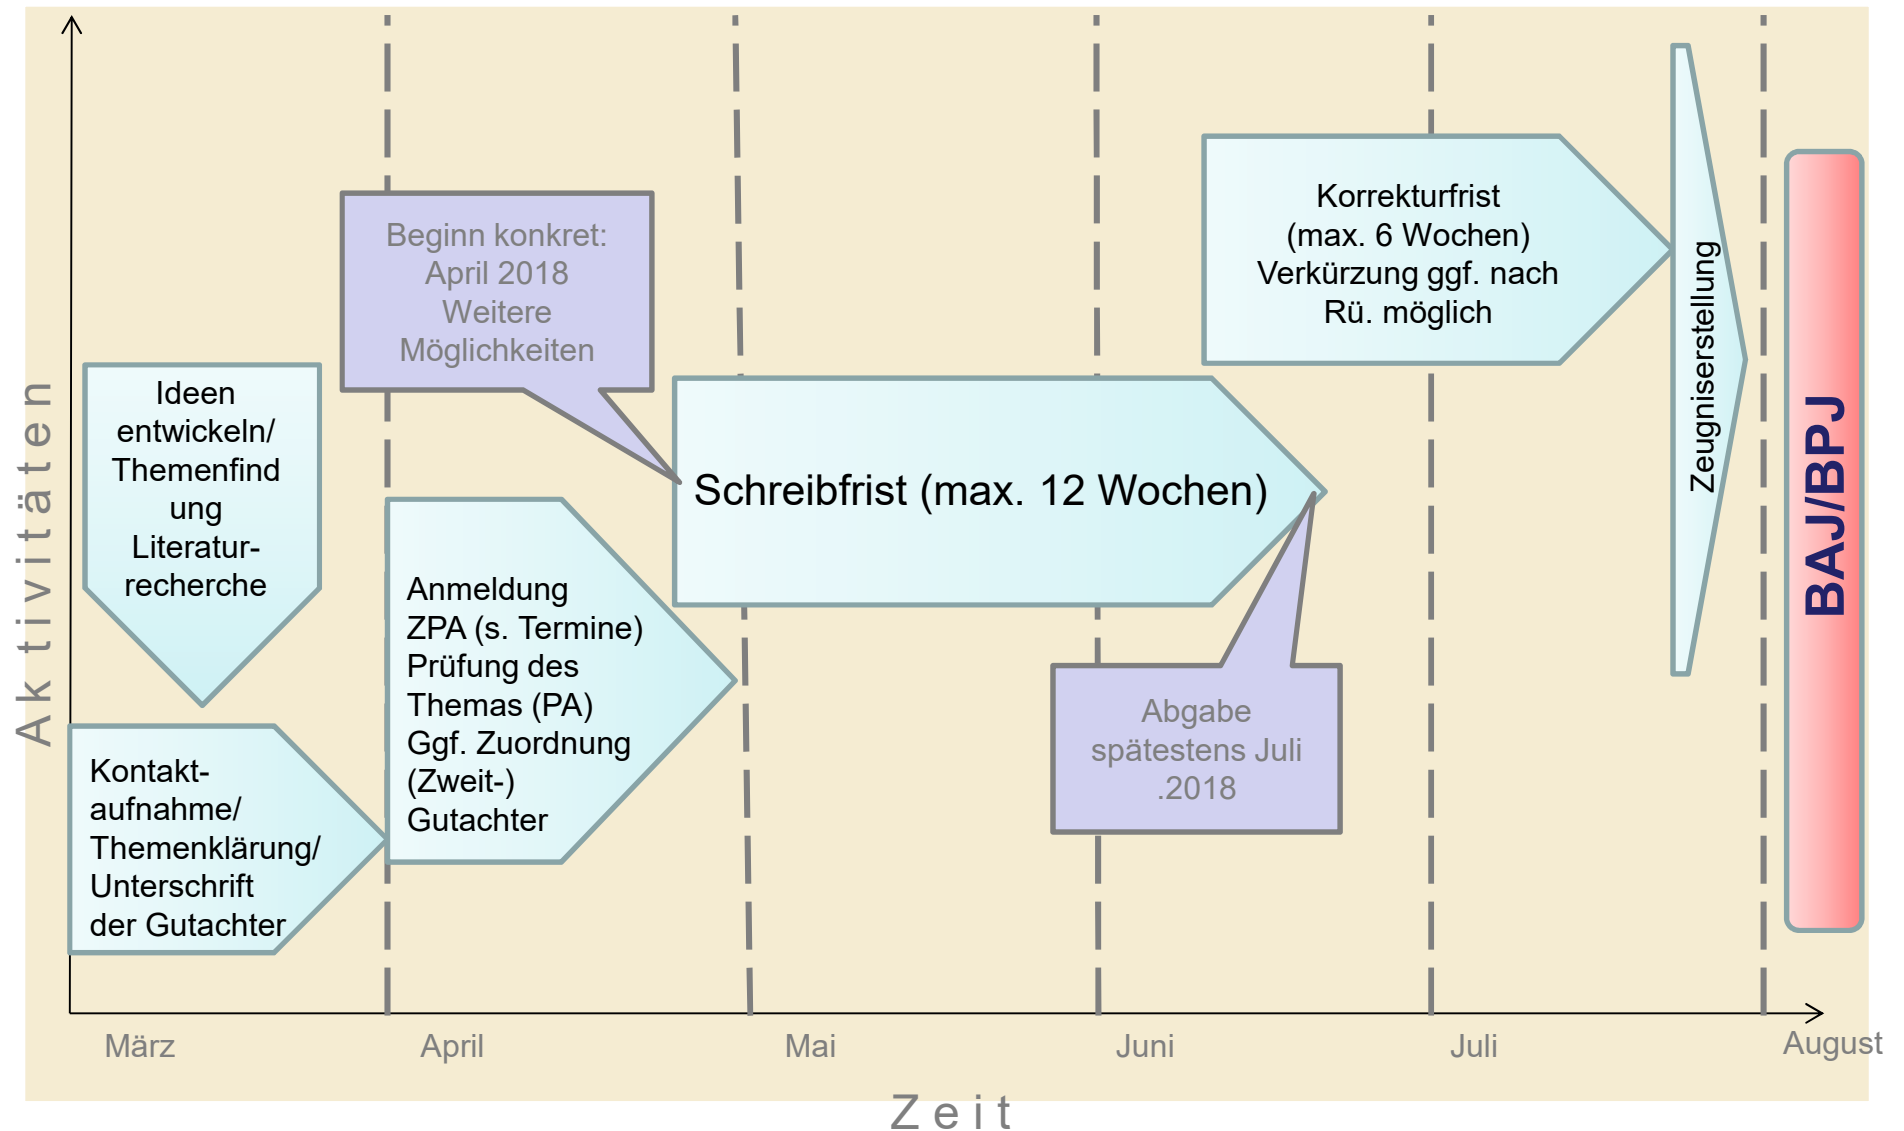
Aktivitäten

Kontakt-aufnahme/ Themenklärung/ Unterschrift der Gutachter

Ideen entwickeln/ Themenfindung Literatur-recherche

Beginn konkret: April 2018 Weitere Möglichkeiten

Anmeldung ZPA (s. Termine) Prüfung des Themas (PA) Ggf. Zuordnung (Zweit-) Gutachter

Schreibfrist (max. 12 Wochen)

Abgabe spätestens Juli .2018

Korrekturfrist (max. 6 Wochen) Verkürzung ggf. nach Rü. möglich

Zeugniserstellung

BAJ/BPJ

März

April

Mai

Juni

Juli

August

Zeit